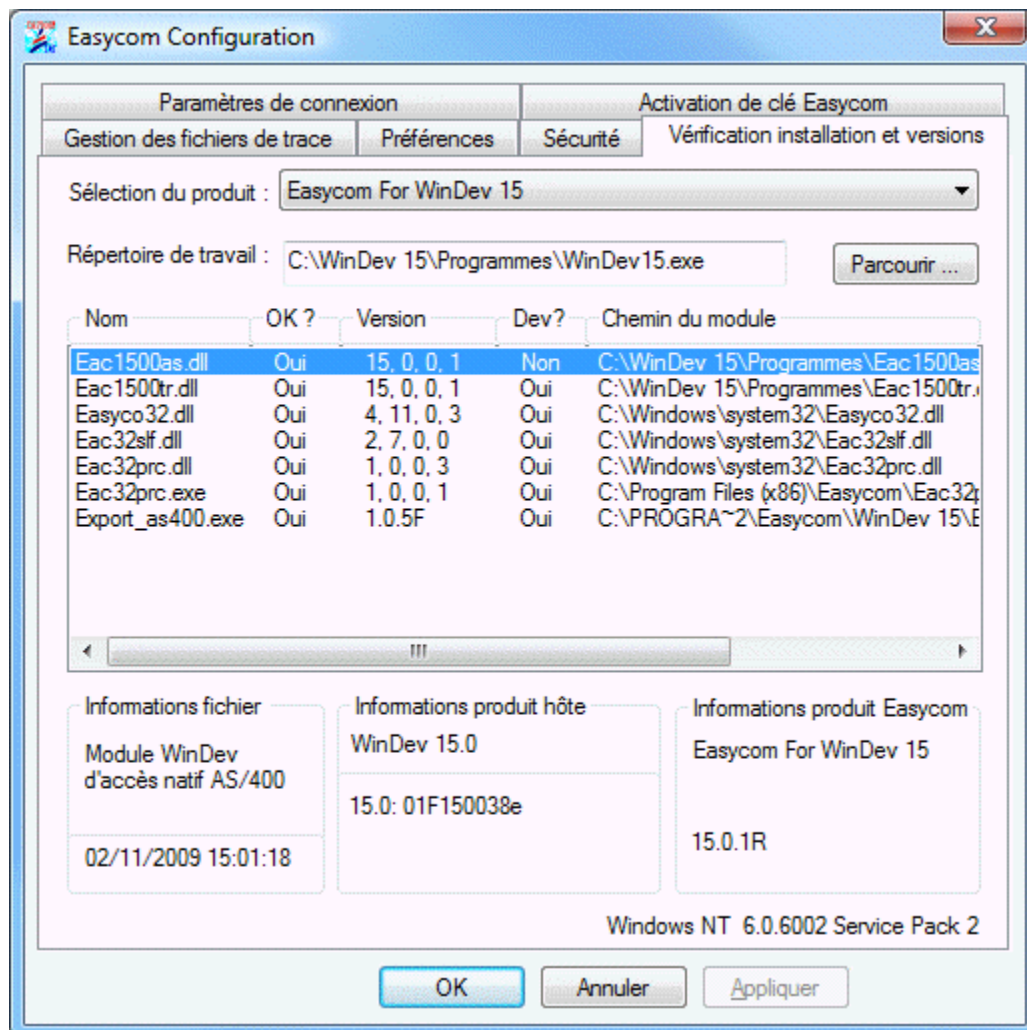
Easycom Configuration

Paramètres de connexion | Activation de clé Easycom
Gestion des fichiers de trace | Préférences | Sécurité | Vérification installation et versions

Sélection du produit : Easycom For WinDev 15

Répertoire de travail : C:\WinDev 15\Programmes\WinDev15.exe

Parcourir ...

| Nom | OK ? | Version | Dev? | Chemin du module |
|---|---|---|---|---|
| Eac1500as.dll | Oui | 15, 0, 0, 1 | Non | C:\WinDev 15\Programmes\Eac1500as |
| Eac1500tr.dll | Oui | 15, 0, 0, 1 | Oui | C:\WinDev 15\Programmes\Eac1500tr. |
| Easyco32.dll | Oui | 4, 11, 0, 3 | Oui | C:\Windows\system32\Easyco32.dll |
| Eac32slf.dll | Oui | 2, 7, 0, 0 | Oui | C:\Windows\system32\Eac32slf.dll |
| Eac32prc.dll | Oui | 1, 0, 0, 3 | Oui | C:\Windows\system32\Eac32prc.dll |
| Eac32prc.exe | Oui | 1, 0, 0, 1 | Oui | C:\Program Files (x86)\Easycom\Eac32 |
| Export_as400.exe | Oui | 1.0.5F | Oui | C:\PROGRA~2\Easycom\WinDev 15\E |

Informations fichier
Module WinDev d'accès natif AS/400
02/11/2009 15:01:18

Informations produit hôte
WinDev 15.0
15.0: 01F150038e

Informations produit Easycom
Easycom For WinDev 15
15.0.1R

Windows NT 6.0.6002 Service Pack 2

OK | Annuler | Appliquer